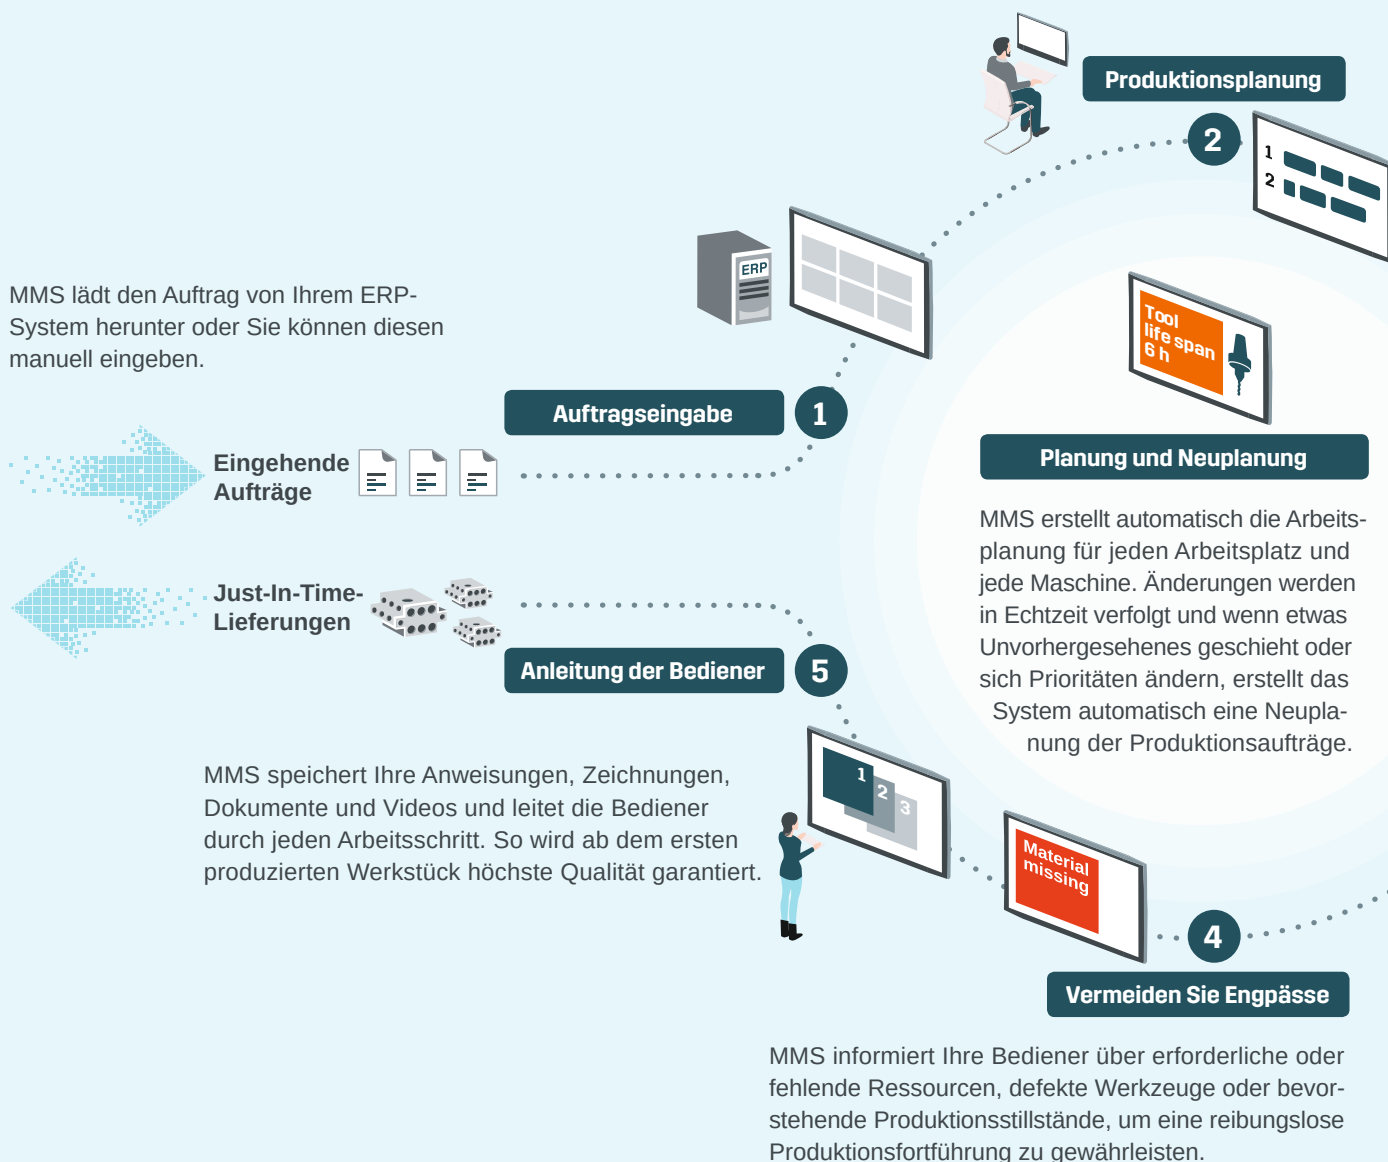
Produktionsplanung

2

1
2

ERP

MMS lädt den Auftrag von Ihrem ERP-System herunter oder Sie können diesen manuell eingeben.

Tool life span 6 h

Auftragseingabe

1

Planung und Neuplanung

Eingehende Aufträge

MMS erstellt automatisch die Arbeitsplanung für jeden Arbeitsplatz und jede Maschine. Änderungen werden in Echtzeit verfolgt und wenn etwas Unvorhergesehenes geschieht oder sich Prioritäten ändern, erstellt das System automatisch eine Neuplanung der Produktionsaufträge.

Just-In-Time-Lieferungen

Anleitung der Bediener

5

MMS speichert Ihre Anweisungen, Zeichnungen, Dokumente und Videos und leitet die Bediener durch jeden Arbeitsschritt. So wird ab dem ersten produzierten Werkstück höchste Qualität garantiert.

1
2
3

Material missing

4

Vermeiden Sie Engpässe

MMS informiert Ihre Bediener über erforderliche oder fehlende Ressourcen, defekte Werkzeuge oder bevorstehende Produktionsstillstände, um eine reibungslose Produktionsfortführung zu gewährleisten.